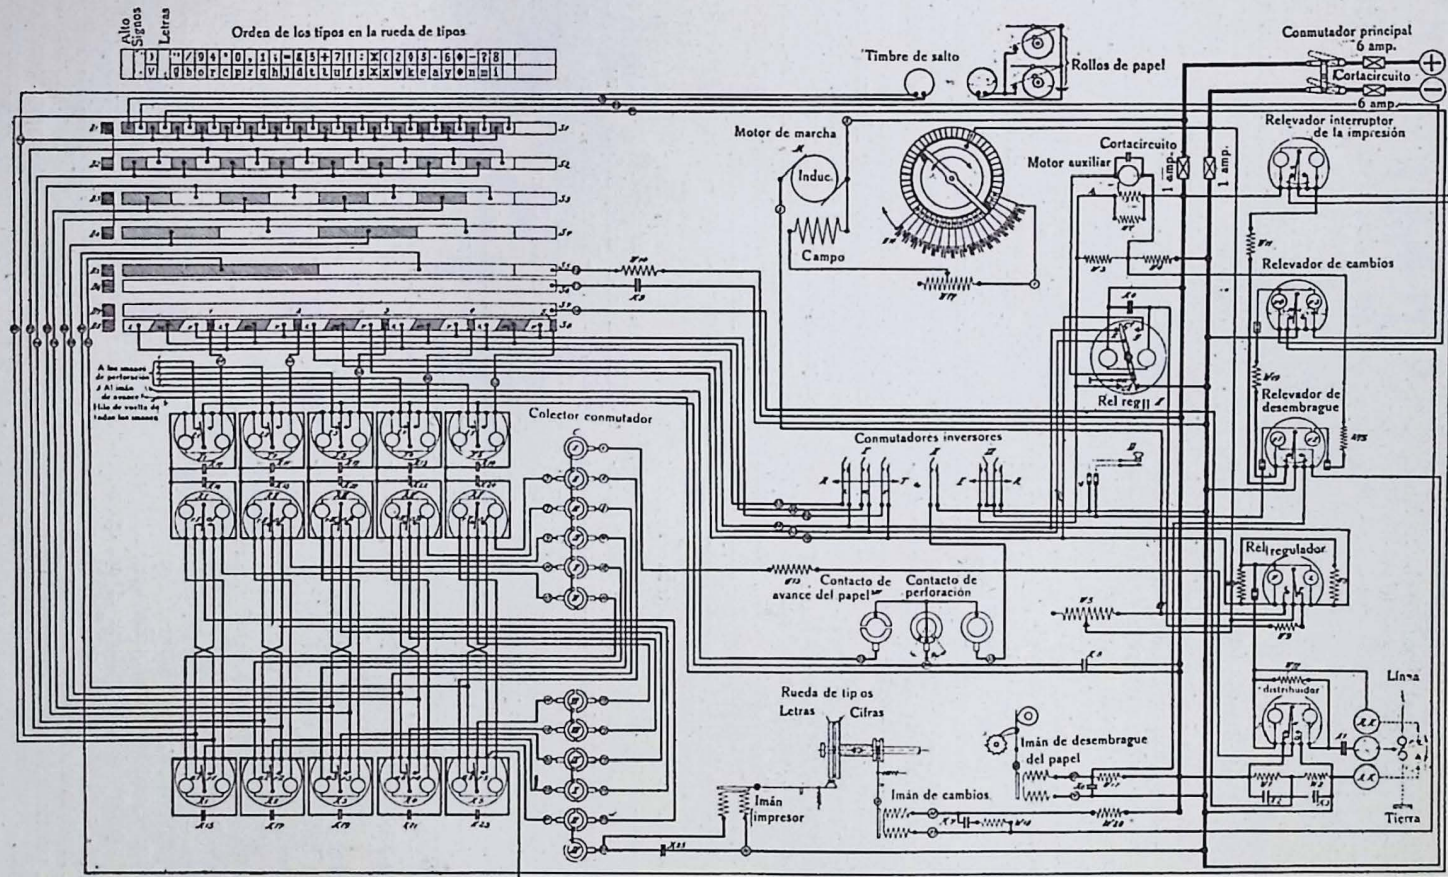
Alto Signos
Letras
Orden de los tipos en la rueda de tipos

Timbre de salto
Rollos de papel
Conmutador principal
6 amp.
Cortacircuito
6 amp.

Motor de marcha
Induc.
Campo
Cortacircuito
Motor auxiliar
1 amp.
1 amp.
Relevador interruptor de la impresión
Relevador de cambios
Relevador de desembrague
Rel reg
Conmutadores inversores
Colector conmutador
A los imanes de perforación
A l imán de avance
Hilo de vuelta de todos los imanes
Rel regulador
Contacto de avance del papel
Contacto de perforación
Rueda de tipos
Letras
Cifras
Imán impresor
Imán de desembrague del papel
Imán de cambios
distribuidor
Línea
Tierra